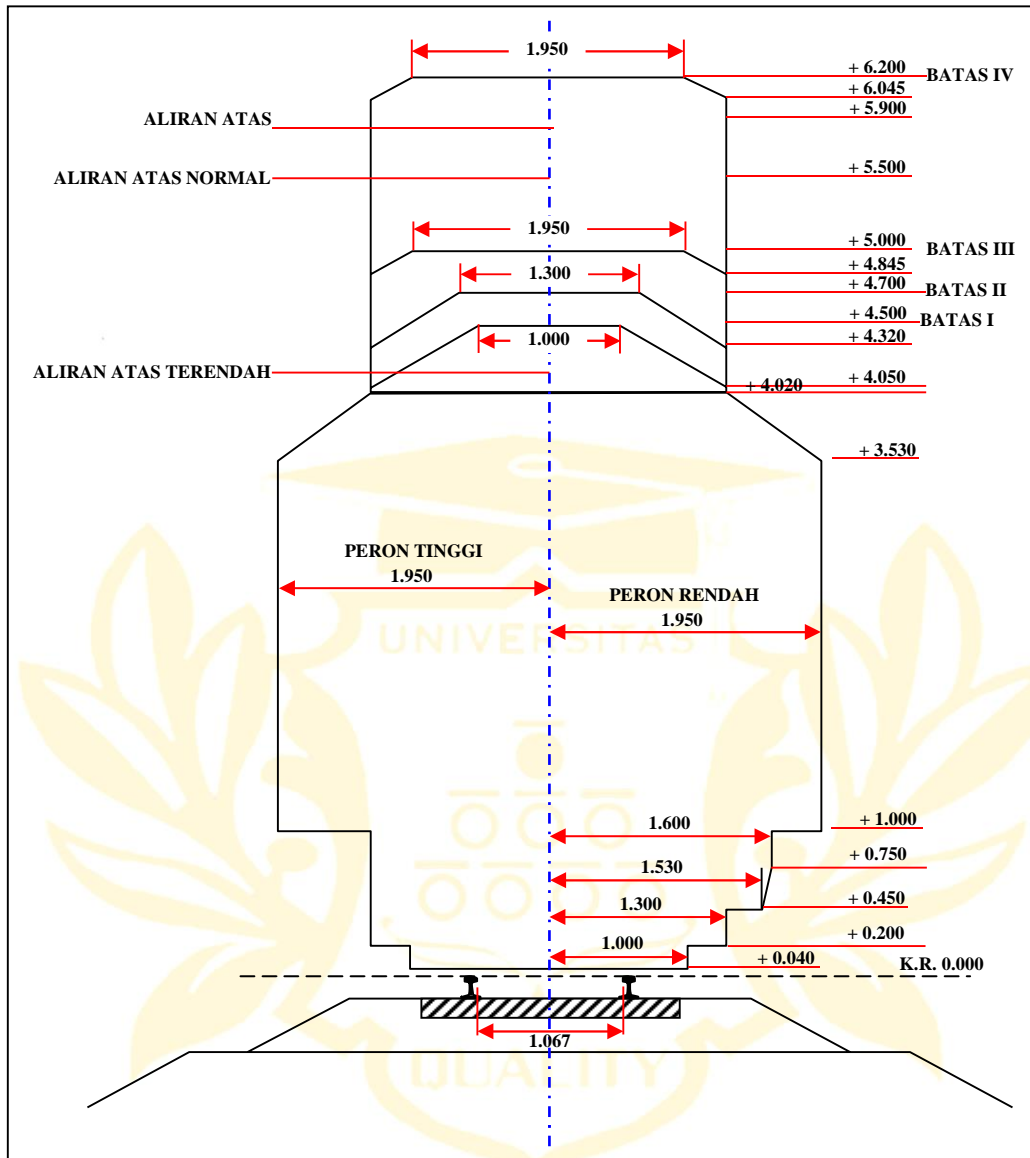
1.950
+ 6.200 BATAS IV
+ 6.045
+ 5.900
ALIRAN ATAS
ALIRAN ATAS NORMAL
+ 5.500
1.950
+ 5.000 BATAS III
+ 4.845
1.300
+ 4.700 BATAS II
+ 4.500 BATAS I
1.000
+ 4.320
ALIRAN ATAS TERENDAH
+ 4.020
+ 4.050
+ 3.530
PERON TINGGI
1.950
PERON RENDAH
1.950
UNIVERSITAS
1.600
+ 1.000
+ 0.750
1.530
+ 0.450
1.300
+ 0.200
1.000
+ 0.040
K.R. 0.000
1.067
QUALITY